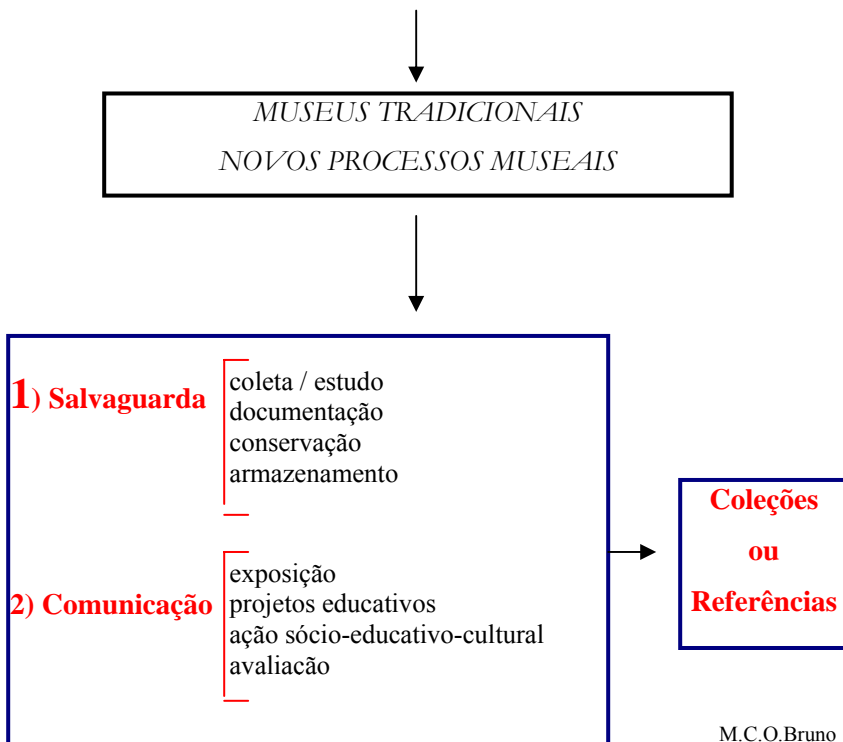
MUSEUS TRADICIONAIS
NOVOS PROCESSOS MUSEAIS

1) Salvaguarda
coleta / estudo
documentação
conservação
armazenamento

2) Comunicação
exposição
projetos educativos
ação sócio-educativo-cultural
avaliacão

Coleções
ou
Referências

M.C.O.Bruno